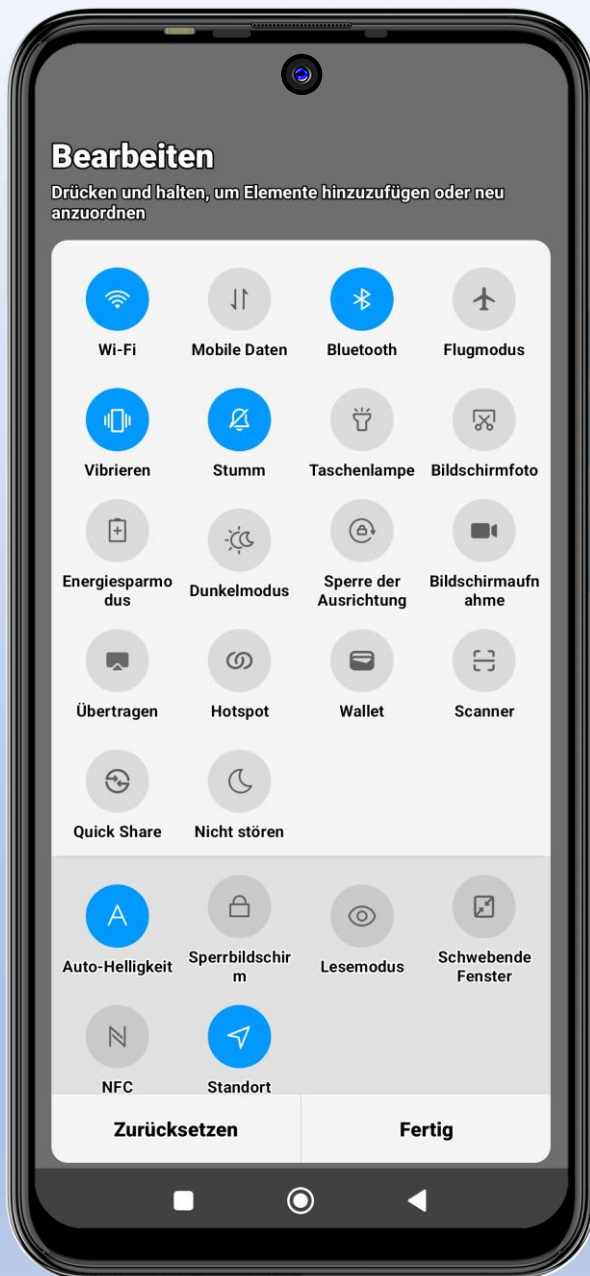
Bearbeiten

Drücken und halten, um Elemente hinzuzufügen oder neu anzuordnen

Wi-Fi
Mobile Daten
Bluetooth
Flugmodus
Vibrieren
Stumm
Taschenlampe
Bildschirmfoto
Energiesparmodus
Dunkelmodus
Sperre der Ausrichtung
Bildschirmaufnahme
Übertragen
Hotspot
Wallet
Scanner
Quick Share
Nicht stören

A
Auto-Helligkeit
Sperrbildschirm
Lesemodus
Schwebende Fenster
NFC
Standort

Zurücksetzen
Fertig